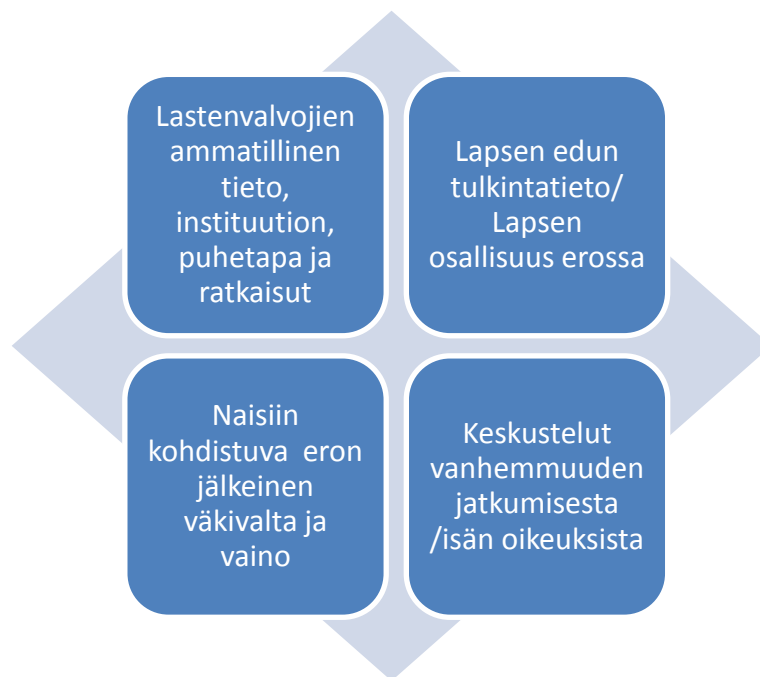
Lastenvalvojien ammatillinen tieto, instituution, puhetapa ja ratkaisut

Lapsen edun tulkintatieto/ Lapsen osallisuus erossa

Naisiin kohdistuva eron jälkeinen väkivalta ja vaino

Keskustelut vanhemmuuden jatkumisesta /isän oikeuksista